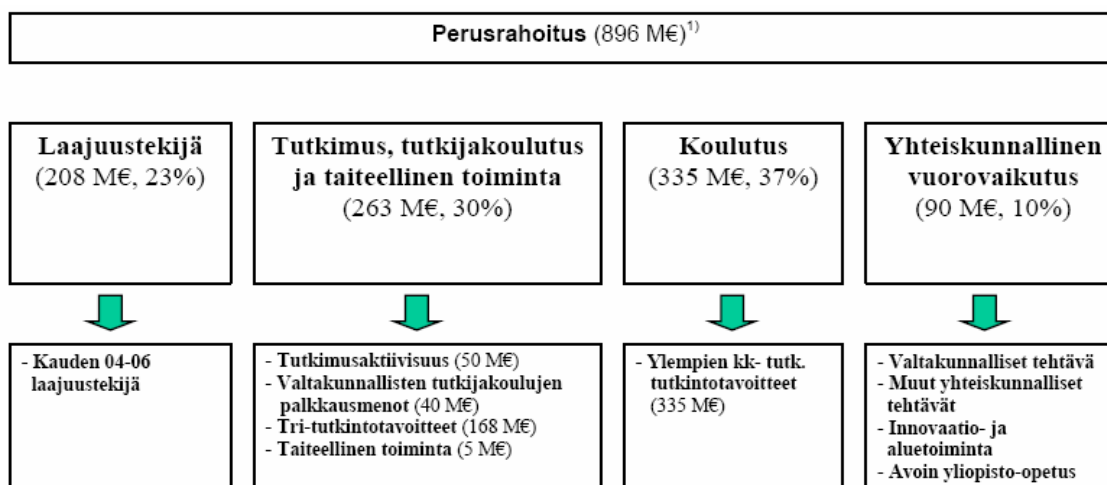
Perusrahoitus (896 M€)$^{1)}$

Laajuustekijä (208 M€, 23%)

Tutkimus, tutkijakoulutus ja taiteellinen toiminta (263 M€, 30%)

Koulutus (335 M€, 37%)

Yhteiskunnallinen vuorovaikutus (90 M€, 10%)

- Kauden 04-06 laajuustekijä

- Tutkimusaktiivisuus (50 M€)
- Valtakunnallisten tutkijakoulujen palkkausmenot (40 M€)
- Tri-tutkintotavoitteet (168 M€)
- Taiteellinen toiminta (5 M€)

- Ylempien kk- tutk. tutkintotavoitteet (335 M€)

- Valtakunnalliset tehtävä
- Muut yhteiskunnalliset tehtävät
- Innovaatio- ja aluetoiminta
- Avoin yliopisto-opetus